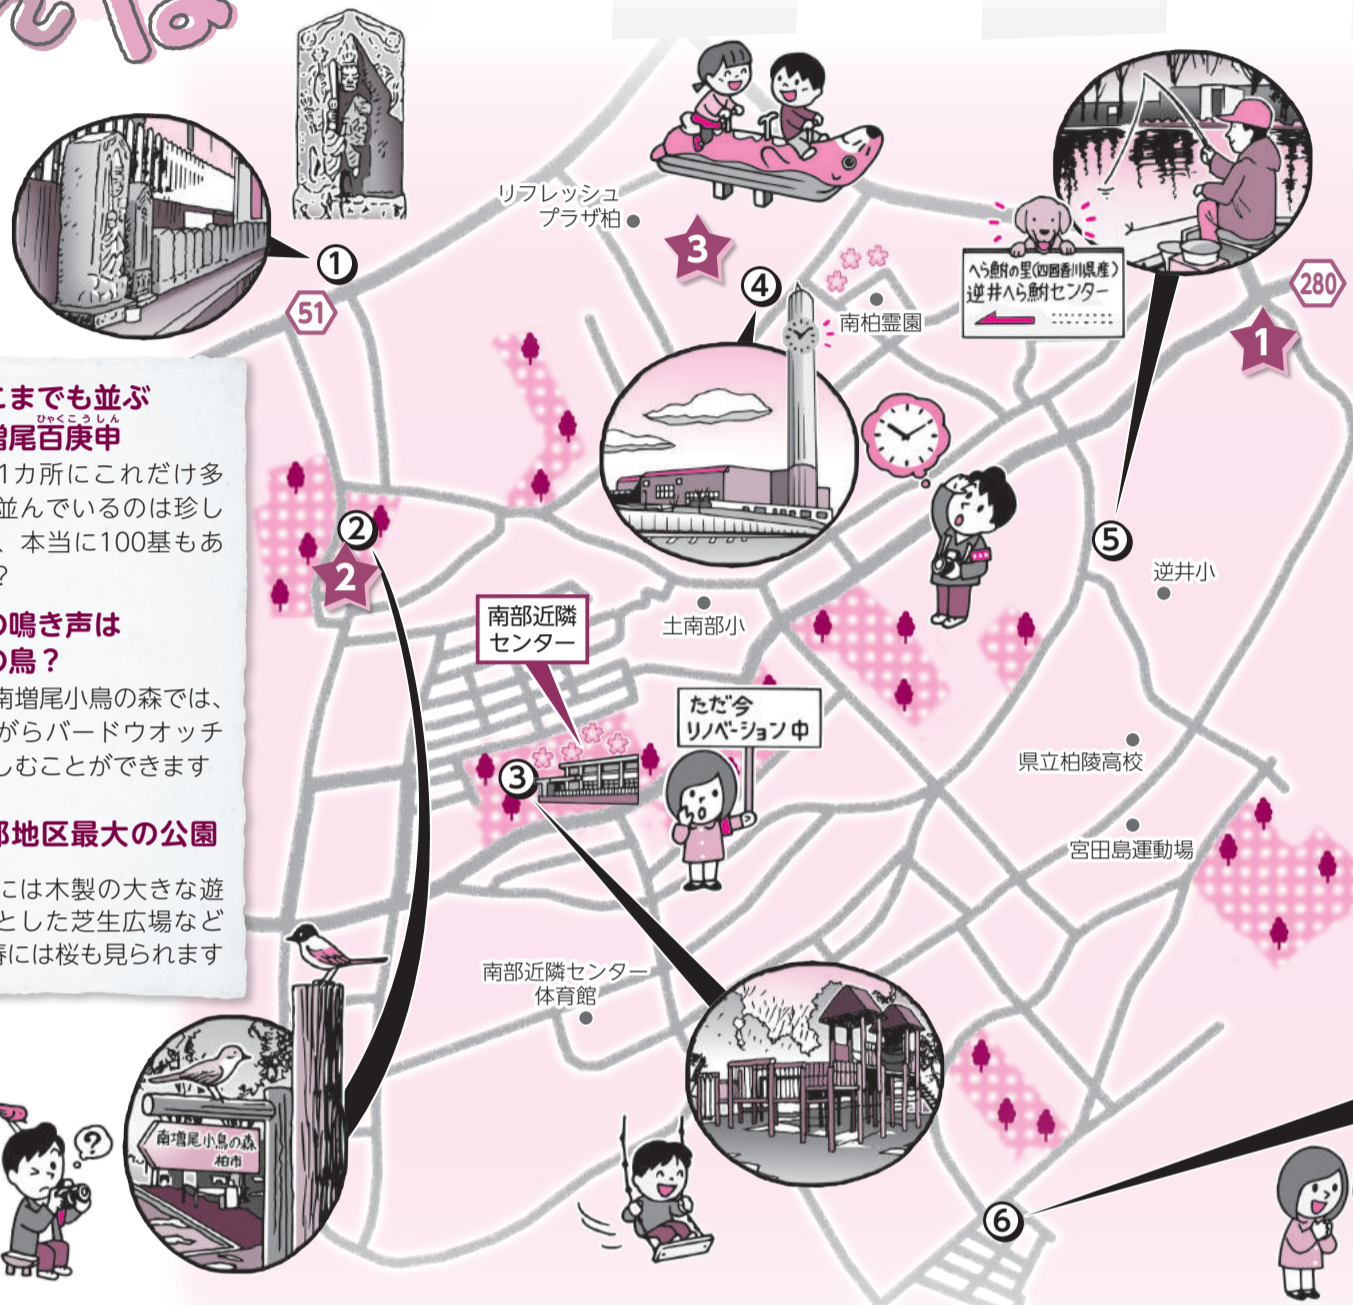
こまでも並ぶ
増尾百庚申
1カ所にこれだけ多
並んでいるのは珍し
、本当に100基もあ
?

の鳴き声は
の鳥？
南増尾小鳥の森では、
がらバードウオッチ
しむことができます

部地区最大の公園
こには木製の大きな遊
とした芝生広場など
春には桜も見られます

①
51
リフレッシュプラザ柏
3
④
南柏霊園
へら鮒の里(四国香川県産)
逆井へら鮒センター
280
1
⑤
逆井小
②
2
土南部小
南部近隣センター
ただ今リノベーション中
③
県立柏陵高校
宮田島運動場
南部近隣センター体育館
南増尾小鳥の森
柏市
⑥